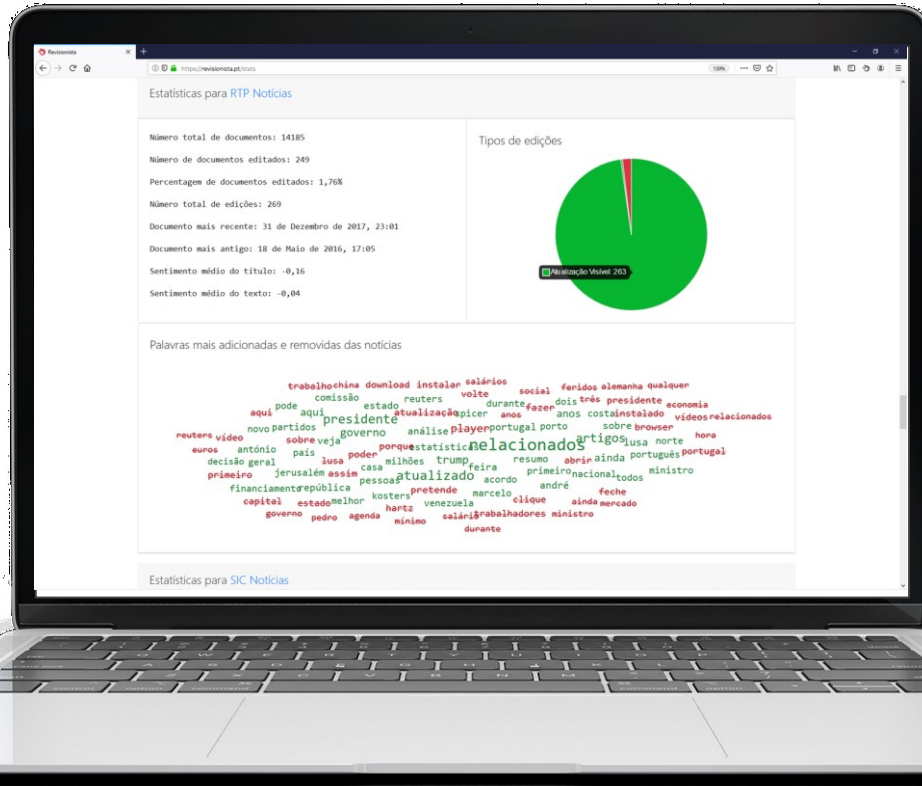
Revisionista
https://revisionista.pt/stats
130%

Estatísticas para RTP Notícias

Número total de documentos: 14185

Número de documentos editados: 249

Percentagem de documentos editados: 1,76%

Número total de edições: 269

Documento mais recente: 31 de Dezembro de 2017, 23:01

Documento mais antigo: 18 de Maio de 2016, 17:05

Sentimento médio do título: -0,16

Sentimento médio do texto: -0,04

Tipos de edições

Atualização Visível: 263

Palavras mais adicionadas e removidas das notícias

trabalho china download instalar salários social feridos alemanha qualquer comissão volte três presidente economia pode reuters estado durante dois aqui aqui presidente atualização apicer fazer anos costa instalado vídeos relacionados novo partidos anos governo análise player portugal porto sobre browser reuters vídeo sobre veja porque estatística relacionados artigos lusa norte hora euros antónio país lusa poder trump resumo abrir ainda português portugal decisão geral milhões feira primeiro ministro primeiro jerusalém assim casa atualizado acordo nacional todos financiamento república pessoa andré capital estado melhor kosters pretende marcelo feche governo pedro agenda harta venezuela clique ainda mercado mínimo salário trabalhadores ministro durante

Estatísticas para SIC Notícias